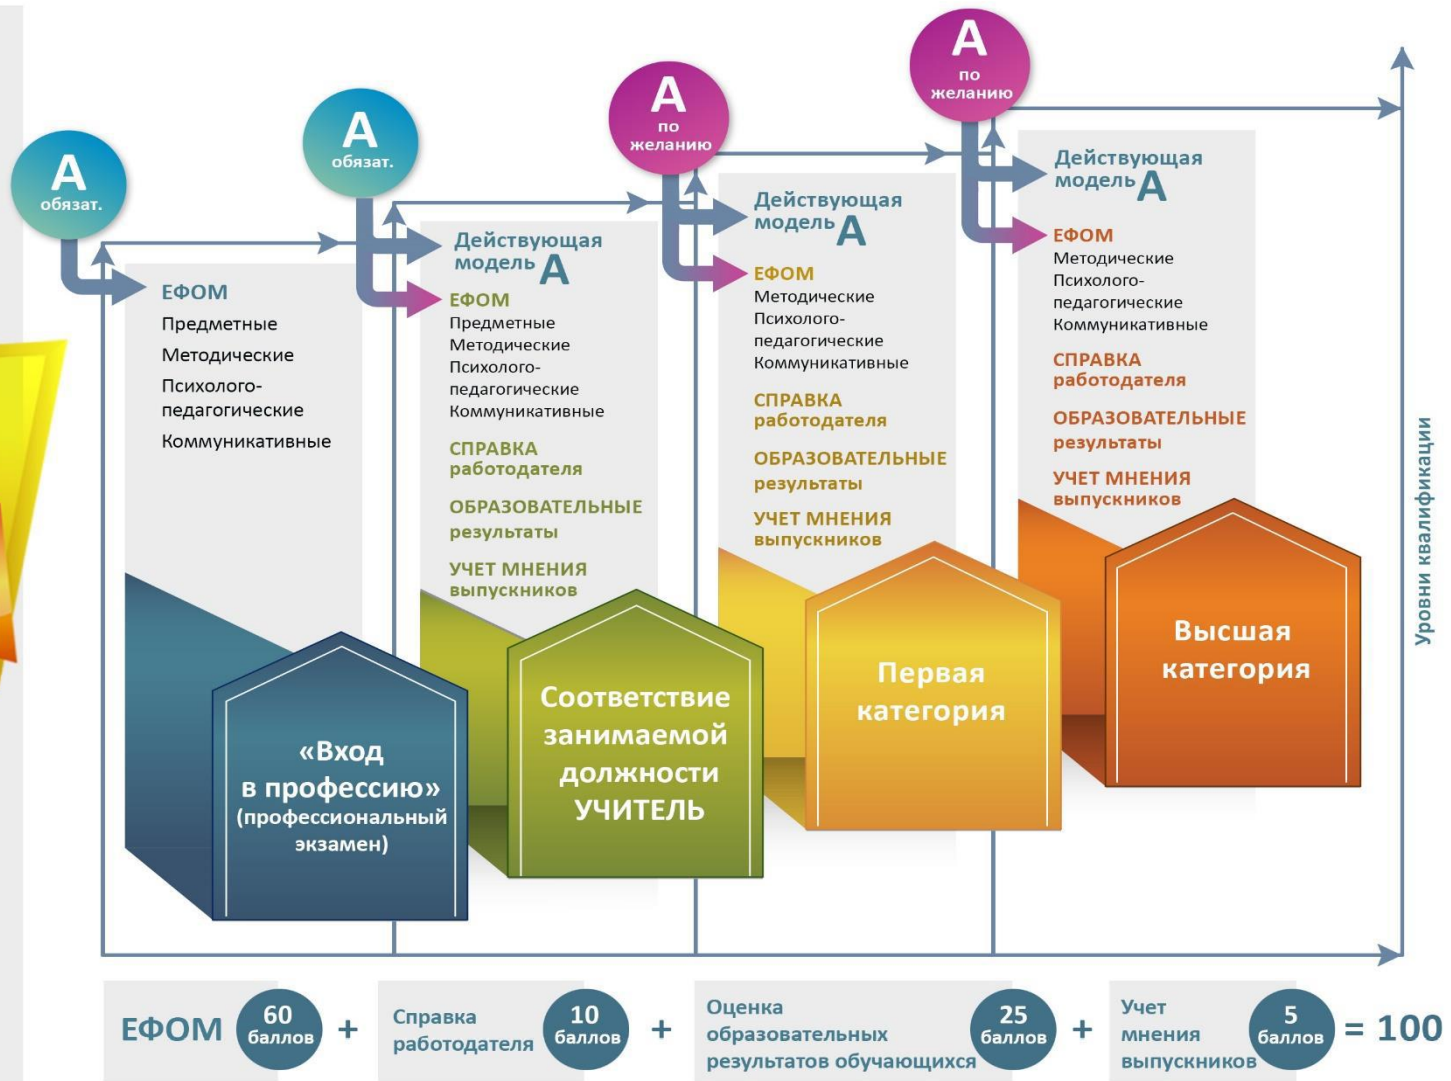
А обязат.

ЕФОМ
Предметные
Методические
Психолого-педагогические
Коммуникативные

«Вход в профессию» (профессиональный экзамен)

А обязат.

Действующая модель А

ЕФОМ
Предметные
Методические
Психолого-педагогические
Коммуникативные

СПРАВКА работодателя

ОБРАЗОВАТЕЛЬНЫЕ результаты

УЧЕТ МНЕНИЯ выпускников

Соответствие занимаемой должности УЧИТЕЛЬ

А по желанию

Действующая модель А

ЕФОМ
Методические
Психолого-педагогические
Коммуникативные

СПРАВКА работодателя

ОБРАЗОВАТЕЛЬНЫЕ результаты

УЧЕТ МНЕНИЯ выпускников

Первая категория

А по желанию

Действующая модель А

ЕФОМ
Методические
Психолого-педагогические
Коммуникативные

СПРАВКА работодателя

ОБРАЗОВАТЕЛЬНЫЕ результаты

УЧЕТ МНЕНИЯ выпускников

Высшая категория

Уровни квалификации

ЕФОМ 60 баллов + Справка работодателя 10 баллов + Оценка образовательных результатов обучающихся 25 баллов + Учет мнения выпускников 5 баллов = 100